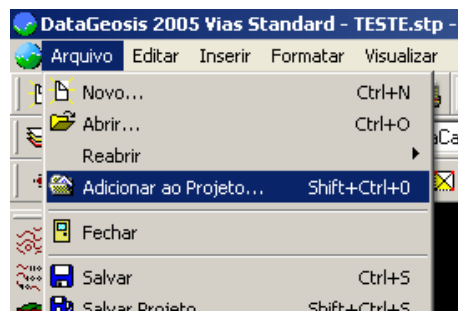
DataGeosis 2005 Vias Standard - TESTE.stp -

Arquivo Editar Inserir Formatar Visualizar

Novo... Ctrl+N
Abrir... Ctrl+O
Reabrir
Adicionar ao Projeto... Shift+Ctrl+0
Fechar
Salvar Ctrl+S
Salvar Projeto Shift+Ctrl+S

aCa